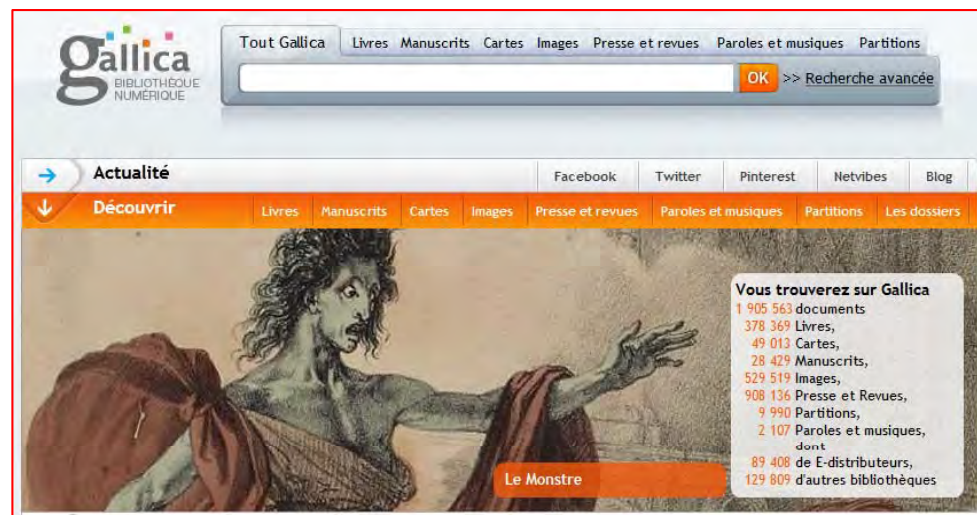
gallica
BIBLIOTHÈQUE NUMÉRIQUE

Tout Gallica | Livres | Manuscrits | Cartes | Images | Presse et revues | Paroles et musiques | Partitions

OK >> Recherche avancée

Actualité

Facebook | Twitter | Pinterest | Netvibes | Blog

Découvrir

Livres | Manuscrits | Cartes | Images | Presse et revues | Paroles et musiques | Partitions | Les dossiers

Vous trouverez sur Gallica
1 905 563 documents
378 369 Livres,
49 013 Cartes,
28 429 Manuscrits,
529 519 Images,
908 136 Presse et Revues,
9 990 Partitions,
2 107 Paroles et musiques,
dont
89 408 de E-distributeurs,
129 809 d'autres bibliothèques

Le Monstre